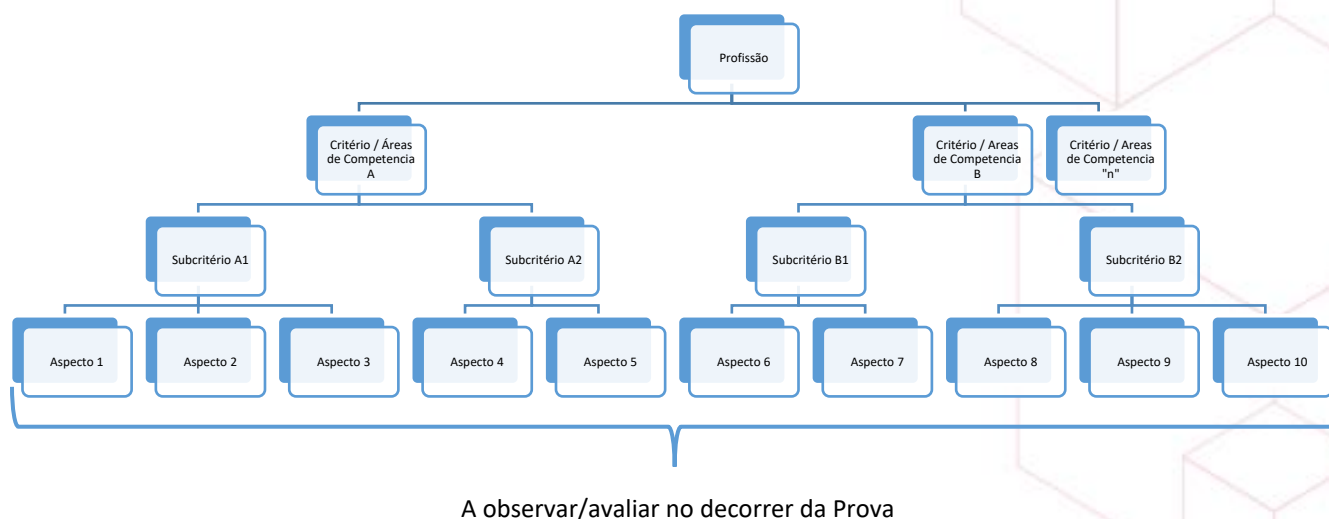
Profissão

Critério / Áreas de Competencia A

Critério / Areas de Competencia B

Critério / Areas de Competencia "n"

Subcritério A1

Subcritério A2

Subcritério B1

Subcritério B2

Aspecto 1

Aspecto 2

Aspecto 3

Aspecto 4

Aspecto 5

Aspecto 6

Aspecto 7

Aspecto 8

Aspecto 9

Aspecto 10

A observar/avaliar no decorrer da Prova